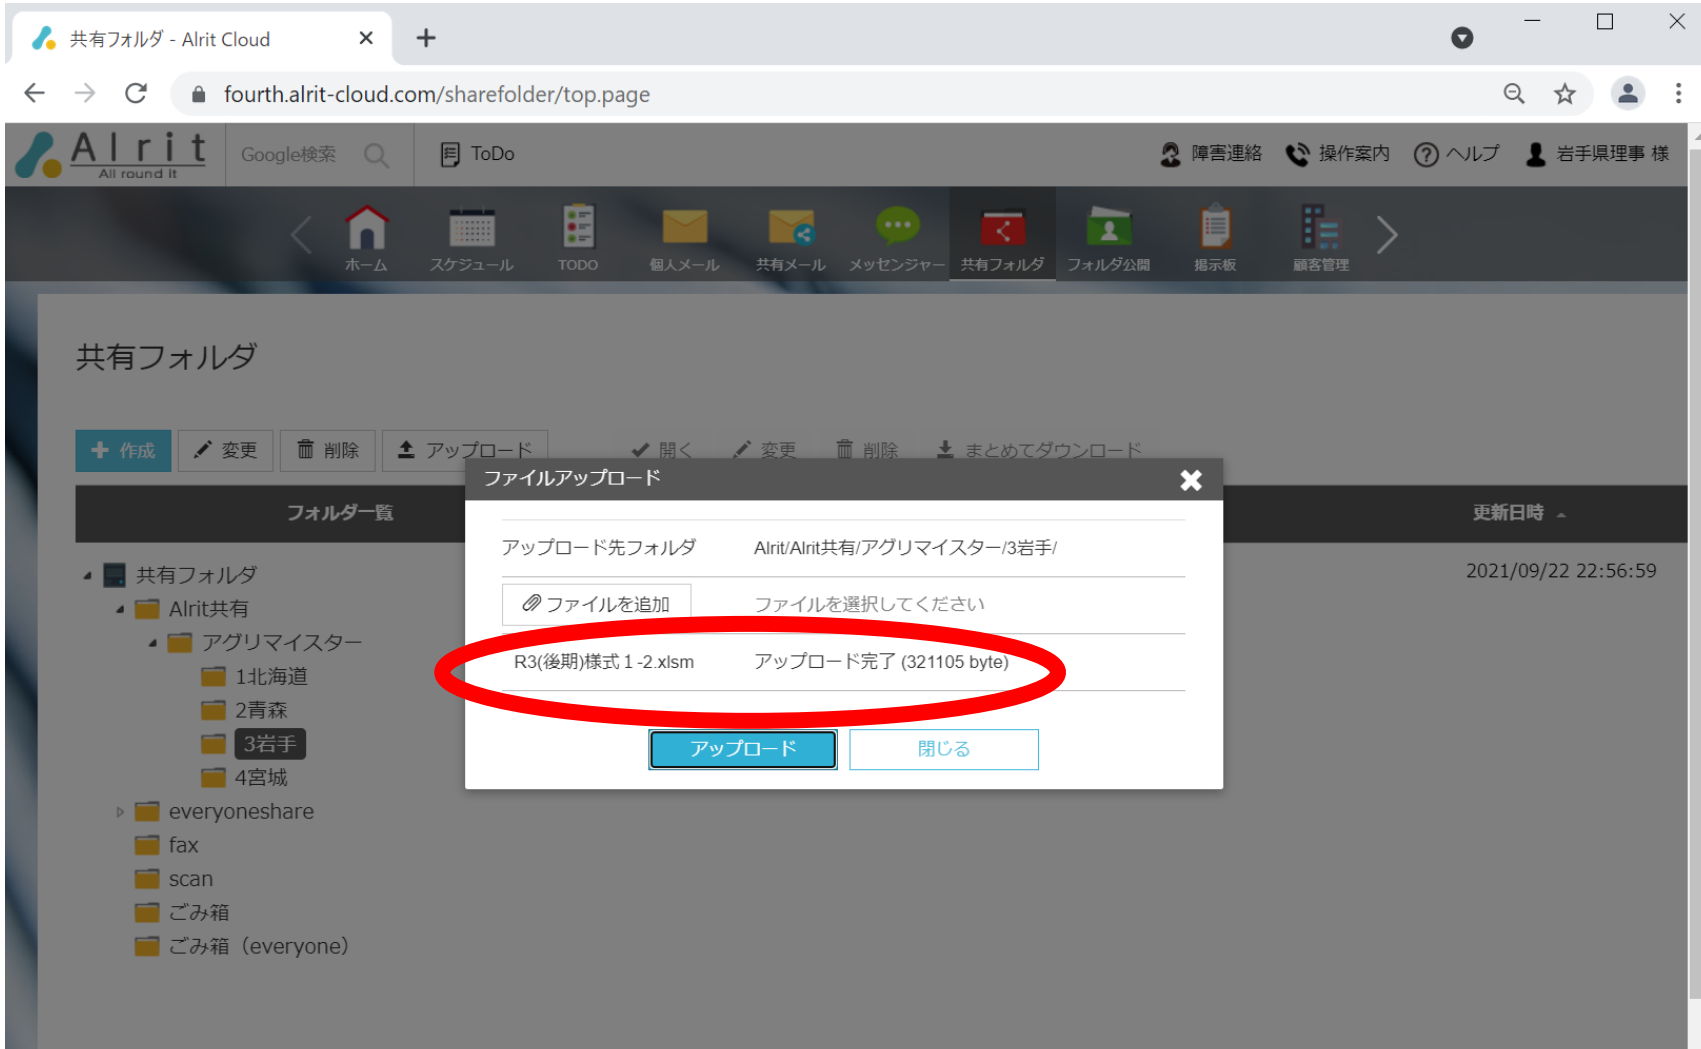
共有フォルダ - Alrit Cloud

fourth.alrit-cloud.com/sharefolder/top.page

Alrit
All round it

Google検索

ToDo

障害連絡 操作案内 ヘルプ 岩手県理事 様

ホーム スケジュール TODO 個人メール 共有メール メッセンジャー 共有フォルダ フォルダ公開 掲示板 顧客管理

共有フォルダ

作成 変更 削除 アップロード 開く 変更 削除 まとめてダウンロード

フォルダ一覧

更新日時

共有フォルダ
Alrit共有
アグリマイスター
1北海道
2青森
3岩手
4宮城
everyoneshare
fax
scan
ごみ箱
ごみ箱（everyone）

2021/09/22 22:56:59

ファイルアップロード

| アップロード先フォルダ | Alrit/Alrit共有/アグリマイスター/3岩手/ |
|---|---|
| ファイルを追加 | ファイルを選択してください |
| R3(後期)様式１-2.xlsm | アップロード完了 (321105 byte) |

アップロード 閉じる